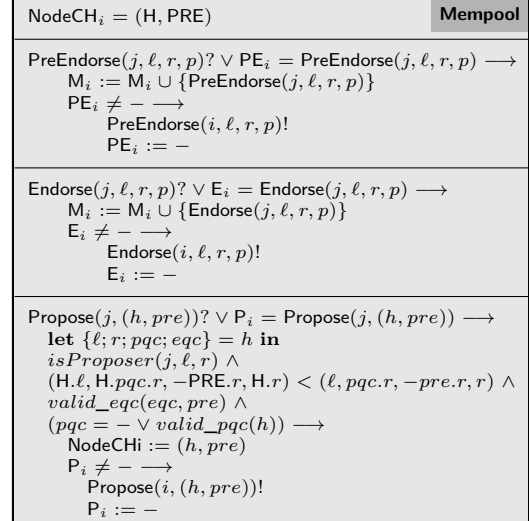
$\mathsf{NodeCH}_i = (\mathsf{H}, \mathsf{PRE})$ **Mempool**

$\mathsf{PreEndorse}(j, \ell, r, p)? \vee \mathsf{PE}_i = \mathsf{PreEndorse}(j, \ell, r, p) \longrightarrow$
$\mathsf{M}_i := \mathsf{M}_i \cup \{\mathsf{PreEndorse}(j, \ell, r, p)\}$
$\mathsf{PE}_i \neq - \longrightarrow$
$\mathsf{PreEndorse}(i, \ell, r, p)!$
$\mathsf{PE}_i := -$

$\mathsf{Endorse}(j, \ell, r, p)? \vee \mathsf{E}_i = \mathsf{Endorse}(j, \ell, r, p) \longrightarrow$
$\mathsf{M}_i := \mathsf{M}_i \cup \{\mathsf{Endorse}(j, \ell, r, p)\}$
$\mathsf{E}_i \neq - \longrightarrow$
$\mathsf{Endorse}(i, \ell, r, p)!$
$\mathsf{E}_i := -$

$\mathsf{Propose}(j, (h, pre))? \vee \mathsf{P}_i = \mathsf{Propose}(j, (h, pre)) \longrightarrow$
$\mathbf{let}\ \{\ell; r; pqc; eqc\} = h\ \mathbf{in}$
$isProposer(j, \ell, r) \wedge$
$(\mathsf{H}.\ell, \mathsf{H}.pqc.r, -\mathsf{PRE}.r, \mathsf{H}.r) < (\ell, pqc.r, -pre.r, r) \wedge$
$valid\_eqc(eqc, pre) \wedge$
$(pqc = - \vee valid\_pqc(h)) \longrightarrow$
$\mathsf{NodeCHi} := (h, pre)$
$\mathsf{P}_i \neq - \longrightarrow$
$\mathsf{Propose}(i, (h, pre))!$
$\mathsf{P}_i := -$